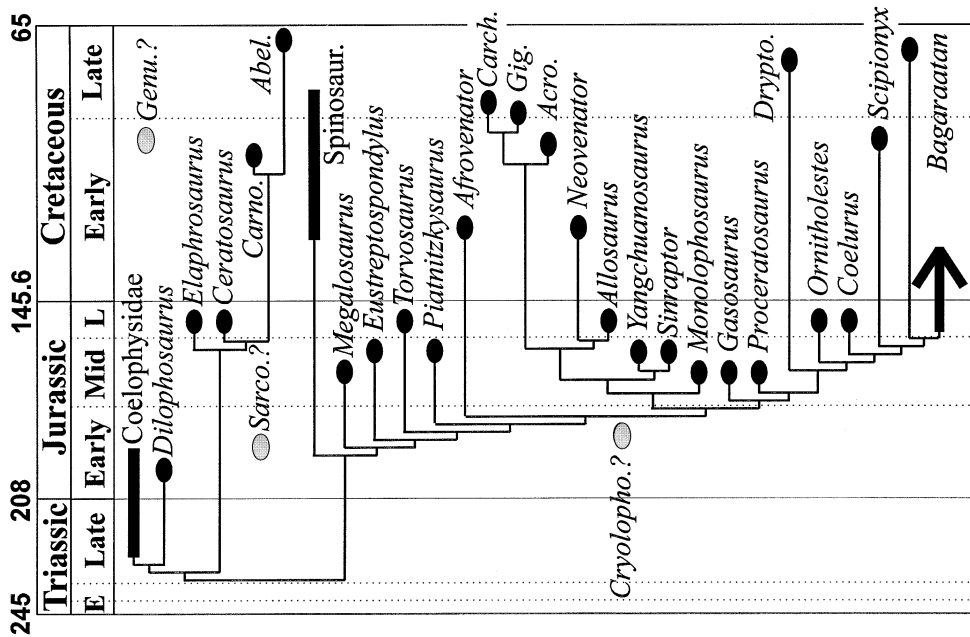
65
Cretaceous
Late
Early
145.6
Jurassic
L
Mid
Early
208
Triassic
Late
E
245

Coelophysidae
Dilophosaurus
Sarco.?
Elaphrosaurus
Ceratosaurus
Carno.
Abel.
Genu.?
Spinosaur.
Megalosaurus
Eustreptospondylus
Torvosaurus
Piatnitzkysaurus
Afrovenator
Carch.
Gig.
Acro.
Neovenator
Allosaurus
Yangchuanosaurus
Sinraptor
Cryolopho.?
Monolophosaurus
Gasosaurus
Proceratosaurus
Drypto.
Ornitholestes
Coelurus
Scipionyx
Bagaraatan